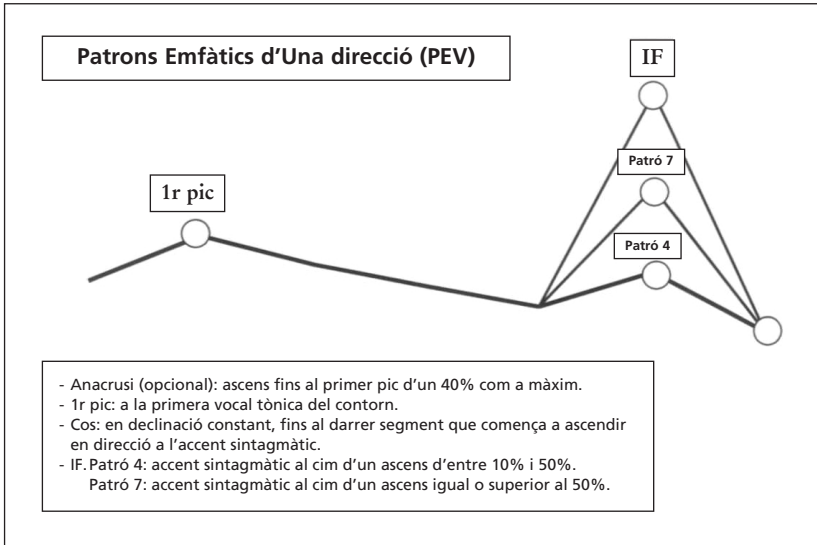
Patrons Emfàtics d'Una direcció (PEV)

IF

Patró 7

1r pic

Patró 4

- Anacrusi (opcional): ascens fins al primer pic d'un 40% com a màxim.
- 1r pic: a la primera vocal tònica del contorn.
- Cos: en declinació constant, fins al darrer segment que comença a ascendir en direcció a l'accent sintagmàtic.
- IF. Patró 4: accent sintagmàtic al cim d'un ascens d'entre 10% i 50%.
Patró 7: accent sintagmàtic al cim d'un ascens igual o superior al 50%.